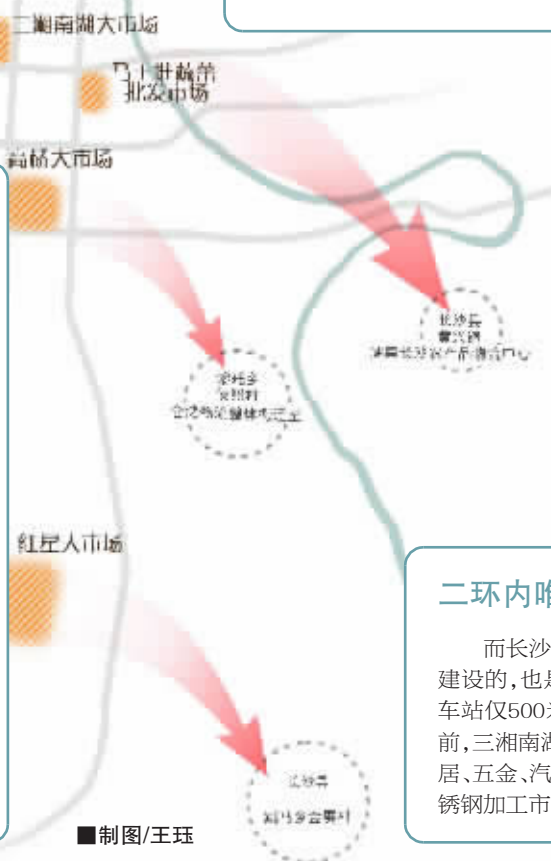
二湘南湖大市场

马王堆蔬菜批发市场

高桥大市场

长沙县黄兴镇
湘粤长沙现代农业物流中心

雨花区
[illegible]
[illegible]

红星大市场

长沙县
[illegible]

■制图/王珏

二环内唯

而长沙
建设的,也是
车站仅500
前,三湘南湖
居、五金、汽
锈钢加工市